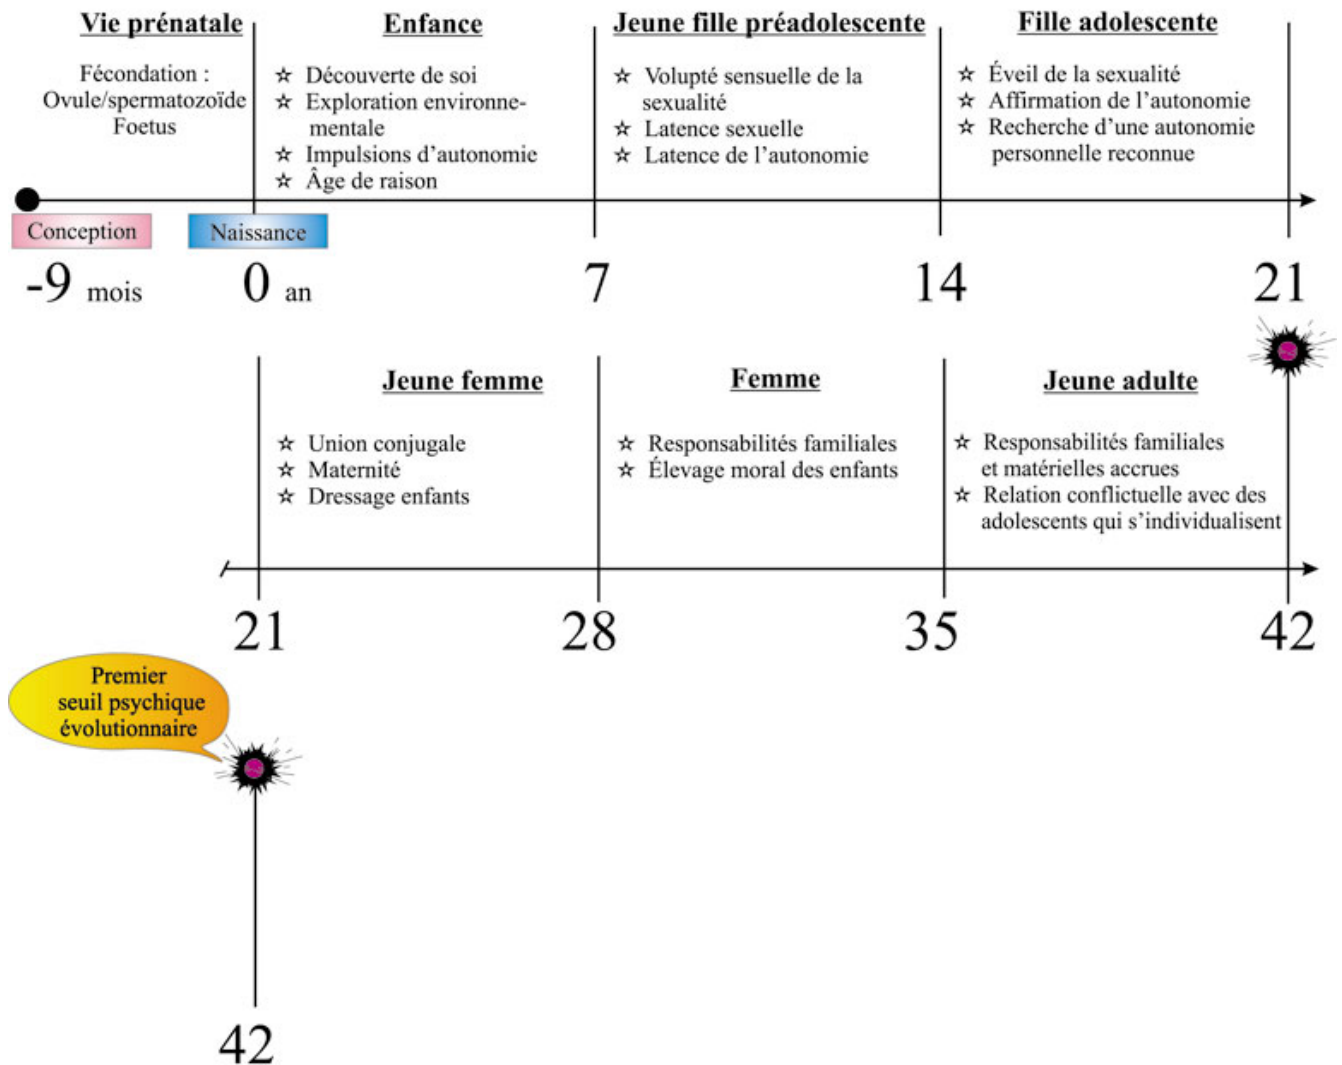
Vie prénatale

Fécondation : Ovule/spermatozoïde Foetus

Enfance

☆ Découverte de soi
☆ Exploration environnementale
☆ Impulsions d'autonomie
☆ Âge de raison

Jeune fille préadolescente

☆ Volupté sensuelle de la sexualité
☆ Latence sexuelle
☆ Latence de l'autonomie

Fille adolescente

☆ Éveil de la sexualité
☆ Affirmation de l'autonomie
☆ Recherche d'une autonomie personnelle reconnue

Conception

Naissance

-9 mois

0 an

7

14

21

Jeune femme

☆ Union conjugale
☆ Maternité
☆ Dressage enfants

Femme

☆ Responsabilités familiales
☆ Élevage moral des enfants

Jeune adulte

☆ Responsabilités familiales et matérielles accrues
☆ Relation conflictuelle avec des adolescents qui s'individualisent

21

28

35

42

Premier seuil psychique évolutionnaire

42